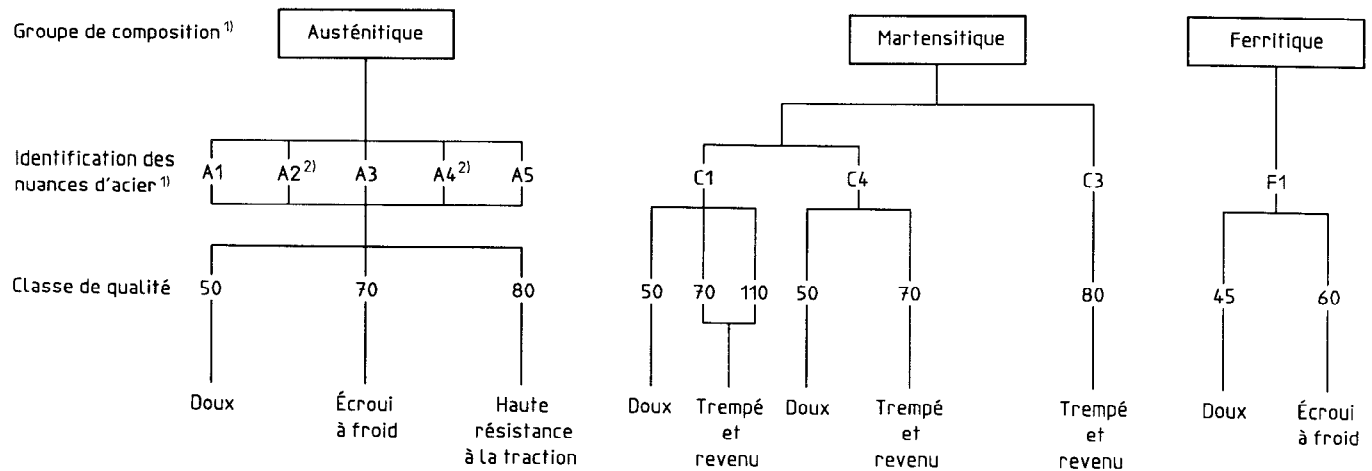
Groupe de composition $^{1)}$

Identification des nuances d'acier $^{1)}$

Classe de qualité

Austénitique

A1 A2$^{2)}$ A3 A4$^{2)}$ A5

50 70 80

Doux

Écroui à froid

Haute résistance à la traction

Martensitique

C1 C4 C3

50 70 110 50 70 80

Doux

Trempé et revenu

Doux

Trempé et revenu

Trempé et revenu

Ferritique

F1

45 60

Doux

Écroui à froid